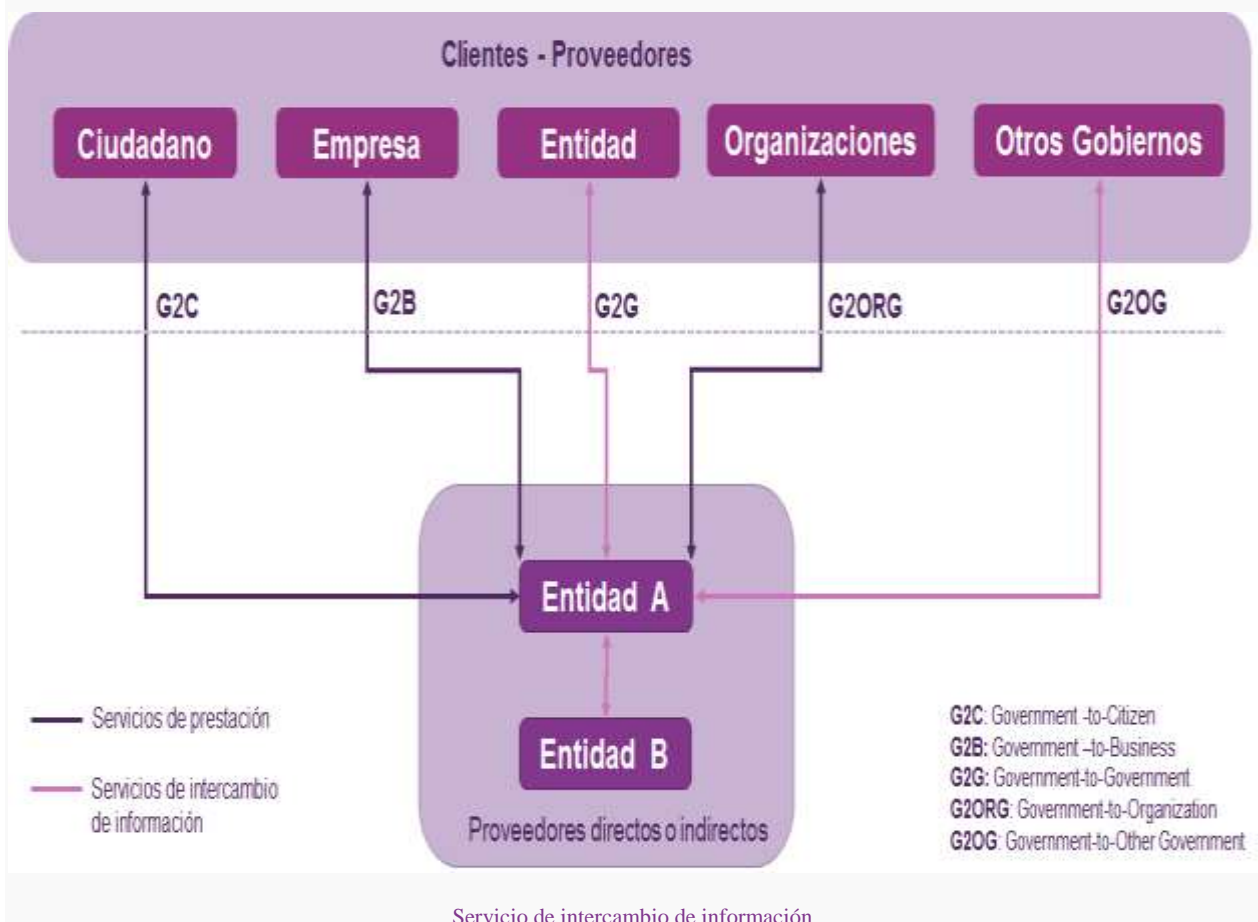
Clientes - Proveedores

Ciudadano

Empresa

Entidad

Organizaciones

Otros Gobiernos

G2C

G2B

G2G

G2ORG

G2OG

Entidad A

Entidad B

Proveedores directos o indirectos

Servicios de prestación

Servicios de intercambio de información

G2C: Government -to-Citizen
G2B: Government –to-Business
G2G: Government-to-Government
G2ORG: Government-to-Organization
G2OG: Government-to-Other Government

Servicio de intercambio de información